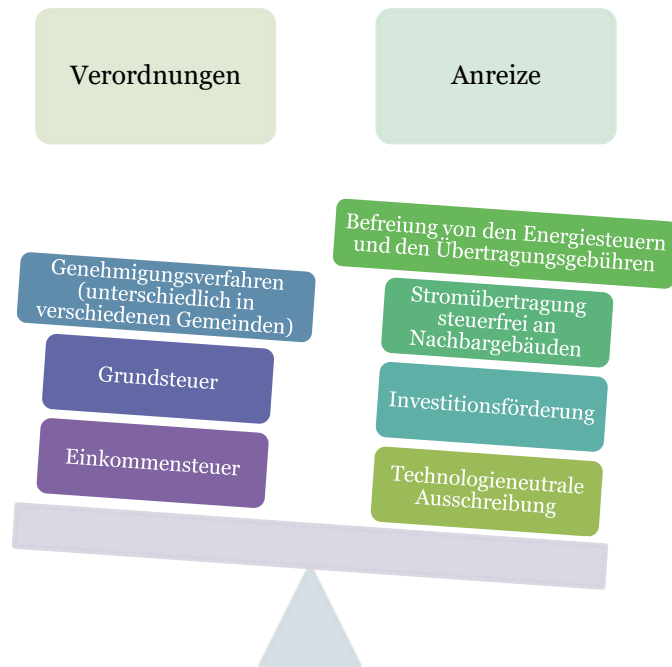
Verordnungen

Anreize

Genehmigungsverfahren (unterschiedlich in verschiedenen Gemeinden)

Grundsteuer

Einkommensteuer

Befreiung von den Energiesteuern und den Übertragungsgebühren

Stromübertragung steuerfrei an Nachbargebäuden

Investitionsförderung

Technologieneutrale Ausschreibung